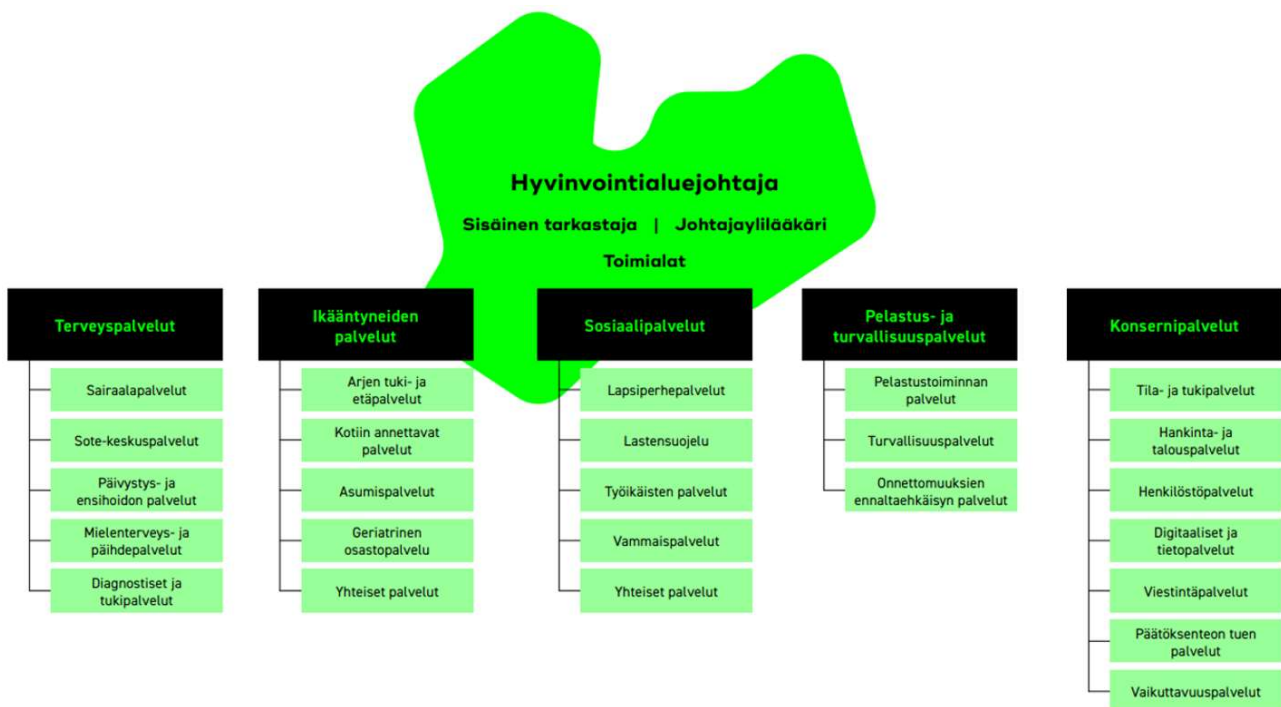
Hyvinvointialuejohtaja

Sisäinen tarkastaja | Johtajaylilääkäri

Toimialat

Terveyspalvelut

Sairaalapalvelut

Sote-keskuspalvelut

Päivystys- ja ensihoidon palvelut

Mielenterveys- ja päihdepalvelut

Diagnostiset ja tukipalvelut

Ikääntyneiden palvelut

Arjen tuki- ja etäpalvelut

Kotiin annettavat palvelut

Asumispalvelut

Geriatrinen osastopalvelu

Yhteiset palvelut

Sosiaalipalvelut

Lapsiperhepalvelut

Lastensuojelu

Työikäisten palvelut

Vammaispalvelut

Yhteiset palvelut

Pelastus- ja turvallisuuspalvelut

Pelastustoiminnan palvelut

Turvallisuuspalvelut

Onnettomuuksien ennaltaehkäisyn palvelut

Konsernipalvelut

Tila- ja tukipalvelut

Hankinta- ja talouspalvelut

Henkilöstöpalvelut

Digitaaliset ja tietopalvelut

Viestintäpalvelut

Päätöksenteon tuen palvelut

Vaikuttavuuspalvelut